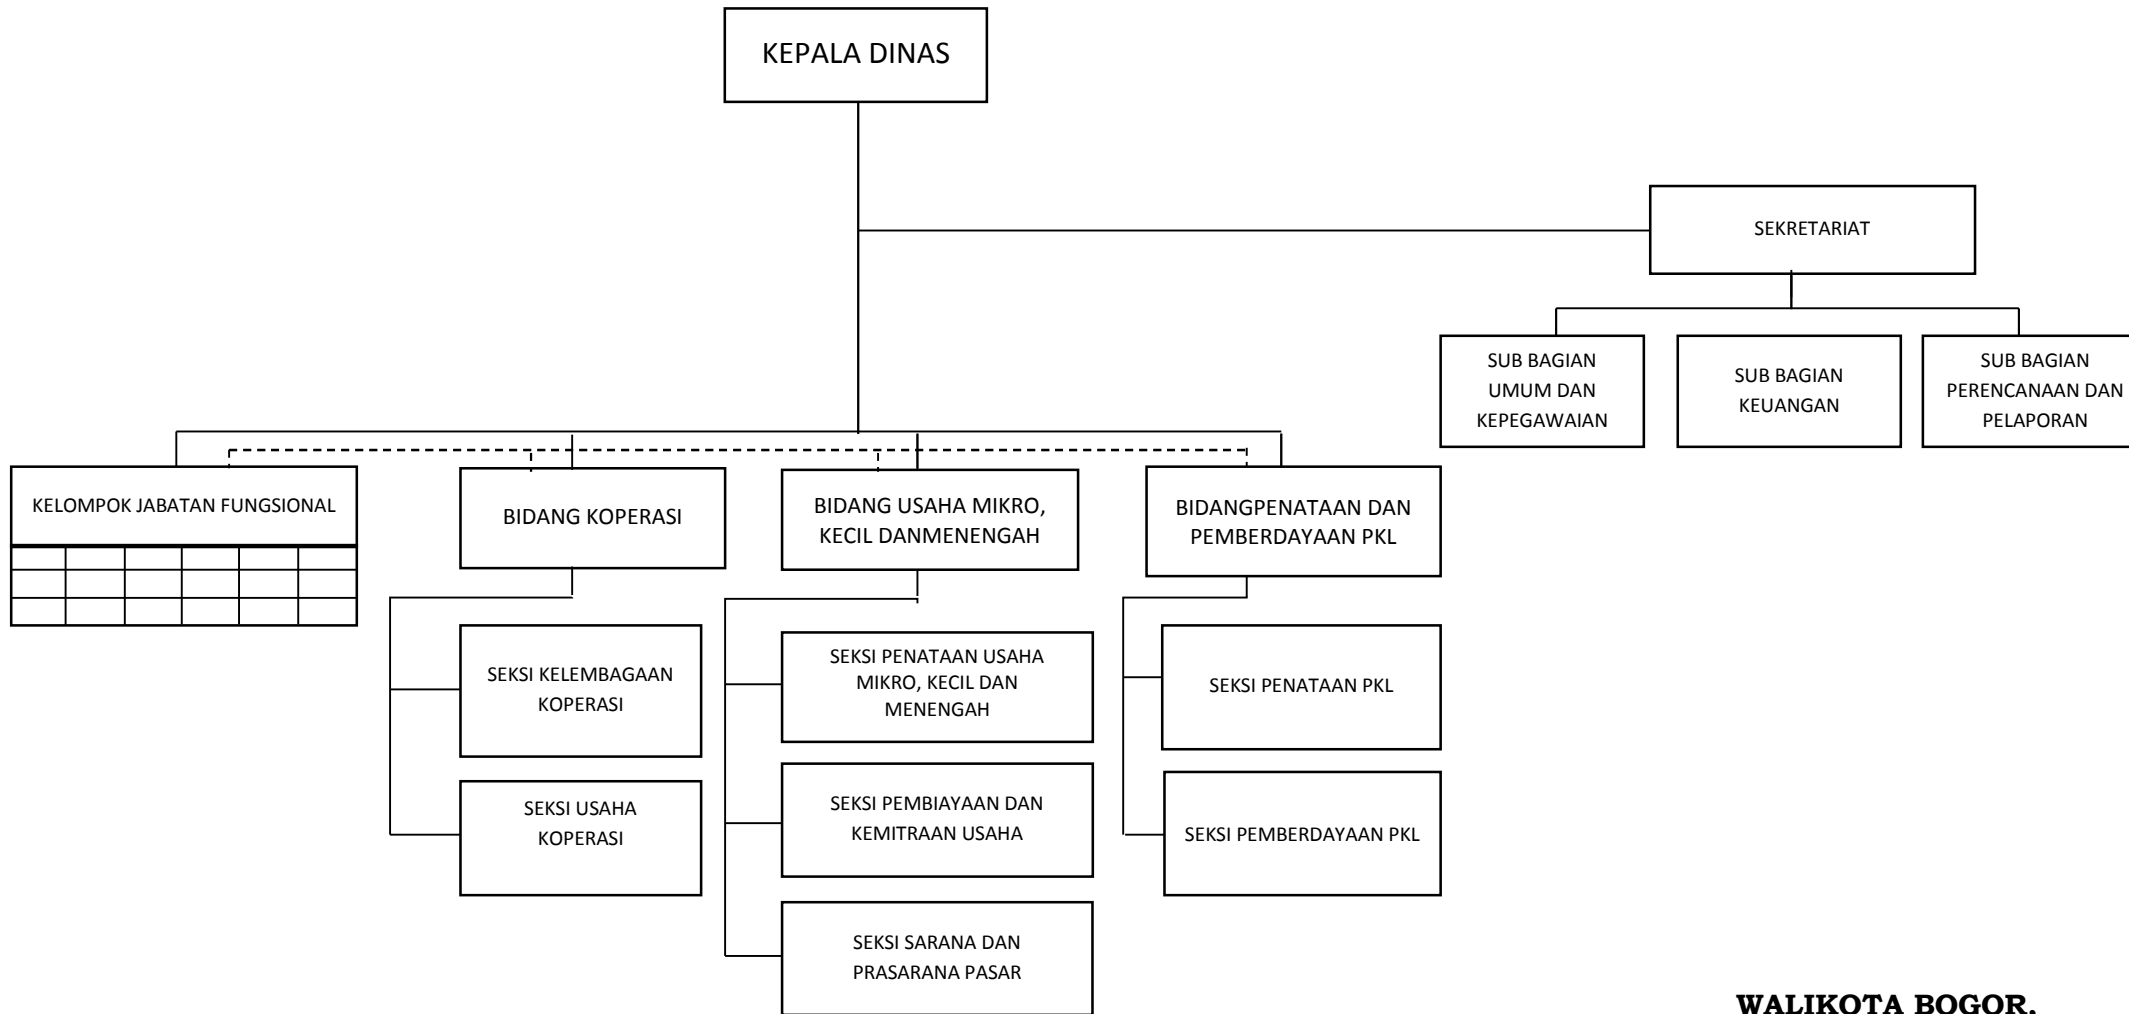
KEPALA DINAS

SEKRETARIAT

SUB BAGIAN UMUM DAN KEPEGAWAIAN

SUB BAGIAN KEUANGAN

SUB BAGIAN PERENCANAAN DAN PELAPORAN

KELOMPOK JABATAN FUNGSIONAL

BIDANG KOPERASI

SEKSI KELEMBAGAAN KOPERASI

SEKSI USAHA KOPERASI

BIDANG USAHA MIKRO, KECIL DANMENENGAH

SEKSI PENATAAN USAHA MIKRO, KECIL DAN MENENGAH

SEKSI PEMBIAYAAN DAN KEMITRAAN USAHA

SEKSI SARANA DAN PRASARANA PASAR

BIDANGPENATAAN DAN PEMBERDAYAAN PKL

SEKSI PENATAAN PKL

SEKSI PEMBERDAYAAN PKL

WALIKOTA BOGOR,